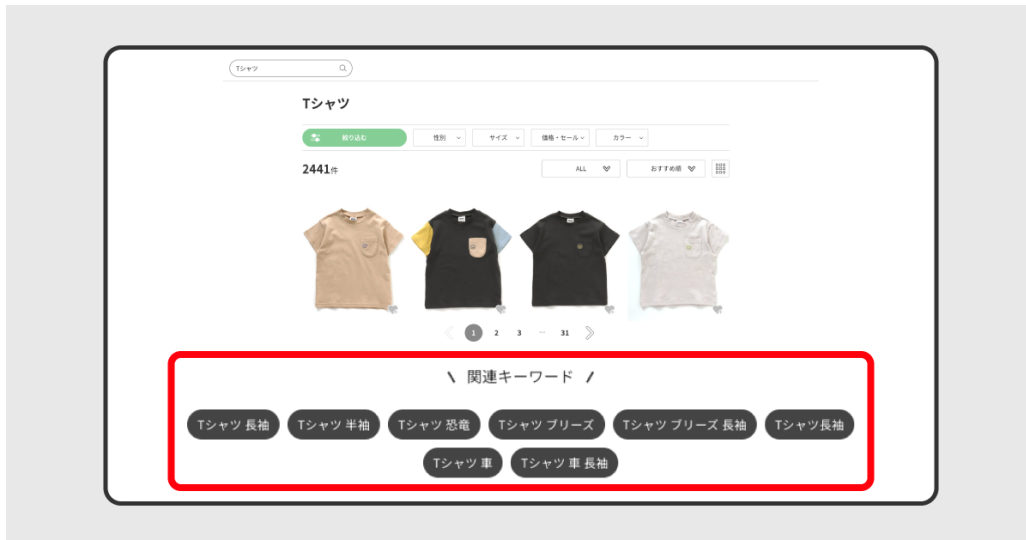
Tシャツ

Tシャツ

絞り込む　性別　サイズ　価格・セール　カラー

2441件

ALL　おすすめ順

1　2　3　…　31

関連キーワード

Tシャツ 長袖　Tシャツ 半袖　Tシャツ 恐竜　Tシャツ ブリーズ　Tシャツ ブリーズ 長袖　Tシャツ長袖　Tシャツ 車　Tシャツ 車 長袖